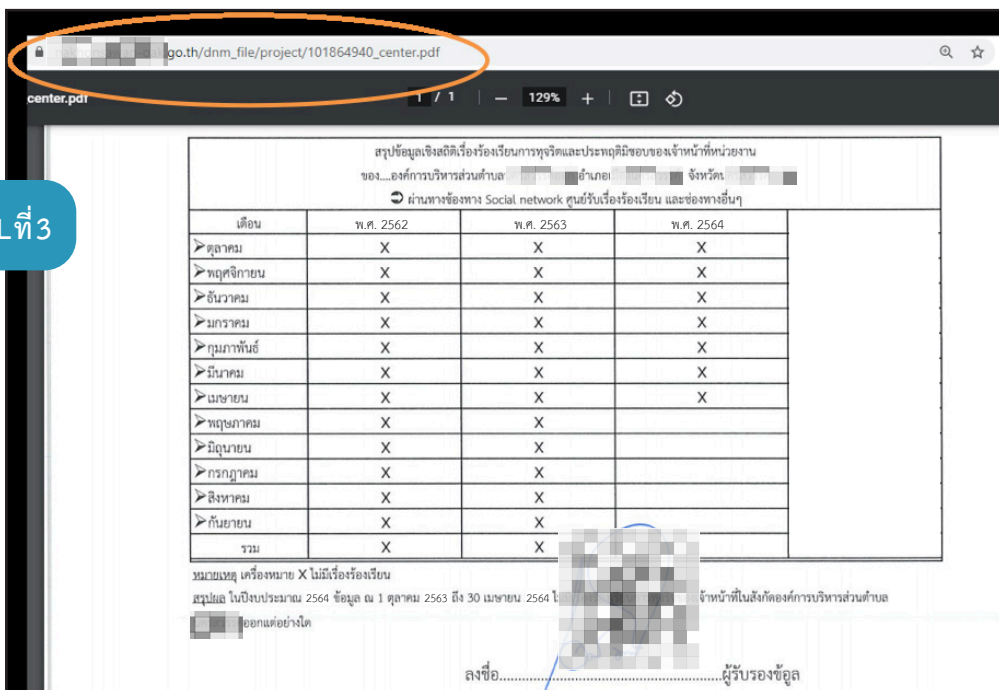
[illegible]go.th/dnm_file/project/101864940_center.pdf

center.pdf

1 / 1 — 129% +

ที่3

สรุปข้อมูลเชิงสถิติเรื่องร้องเรียนการทุจริตและประพฤติมิชอบของเจ้าหน้าที่หน่วยงาน

ของ....องค์การบริหารส่วนตำบล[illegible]อำเภอ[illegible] จังหวัด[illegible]

ผ่านทางช่องทาง Social network ศูนย์รับเรื่องร้องเรียน และช่องทางอื่นๆ

| เดือน | พ.ศ. 2562 | พ.ศ. 2563 | พ.ศ. 2564 |
|---|---|---|---|
| ตุลาคม | X | X | X |
| พฤศจิกายน | X | X | X |
| ธันวาคม | X | X | X |
| มกราคม | X | X | X |
| กุมภาพันธ์ | X | X | X |
| มีนาคม | X | X | X |
| เมษายน | X | X | X |
| พฤษภาคม | X | X | |
| มิถุนายน | X | X | |
| กรกฎาคม | X | X | |
| สิงหาคม | X | X | |
| กันยายน | X | X | |
| รวม | X | X | |

หมายเหตุ เครื่องหมาย X ไม่มีเรื่องร้องเรียน

สรุปผล ในปีงบประมาณ 2564 ข้อมูล ณ 1 ตุลาคม 2563 ถึง 30 เมษายน 2564 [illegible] เจ้าหน้าที่ในสังกัดองค์การบริหารส่วนตำบล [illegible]ออกแต่อย่างใด

ลงชื่อ.....................................................ผู้รับรองข้อมูล